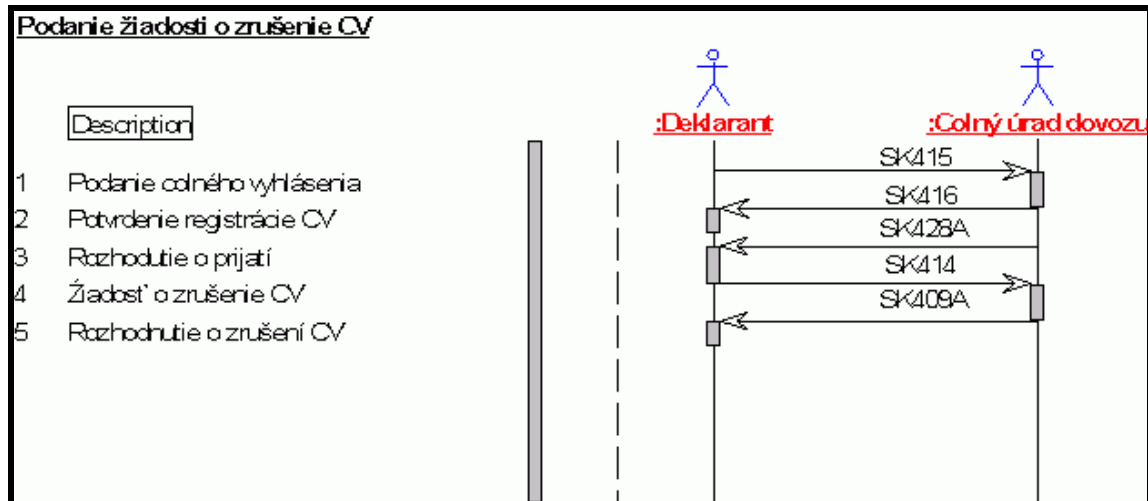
Podanie žiadosti o zrušenie CV

Description

1 Podanie colného vyhlásenia
2 Potvrdenie registrácie CV
3 Rozhodutie o prijatí
4 Žiadosť o zrušenie CV
5 Rozhodnutie o zrušení CV

:Deklarant

:Colný úrad dovozu

SK415
SK416
SK428A
SK414
SK409A